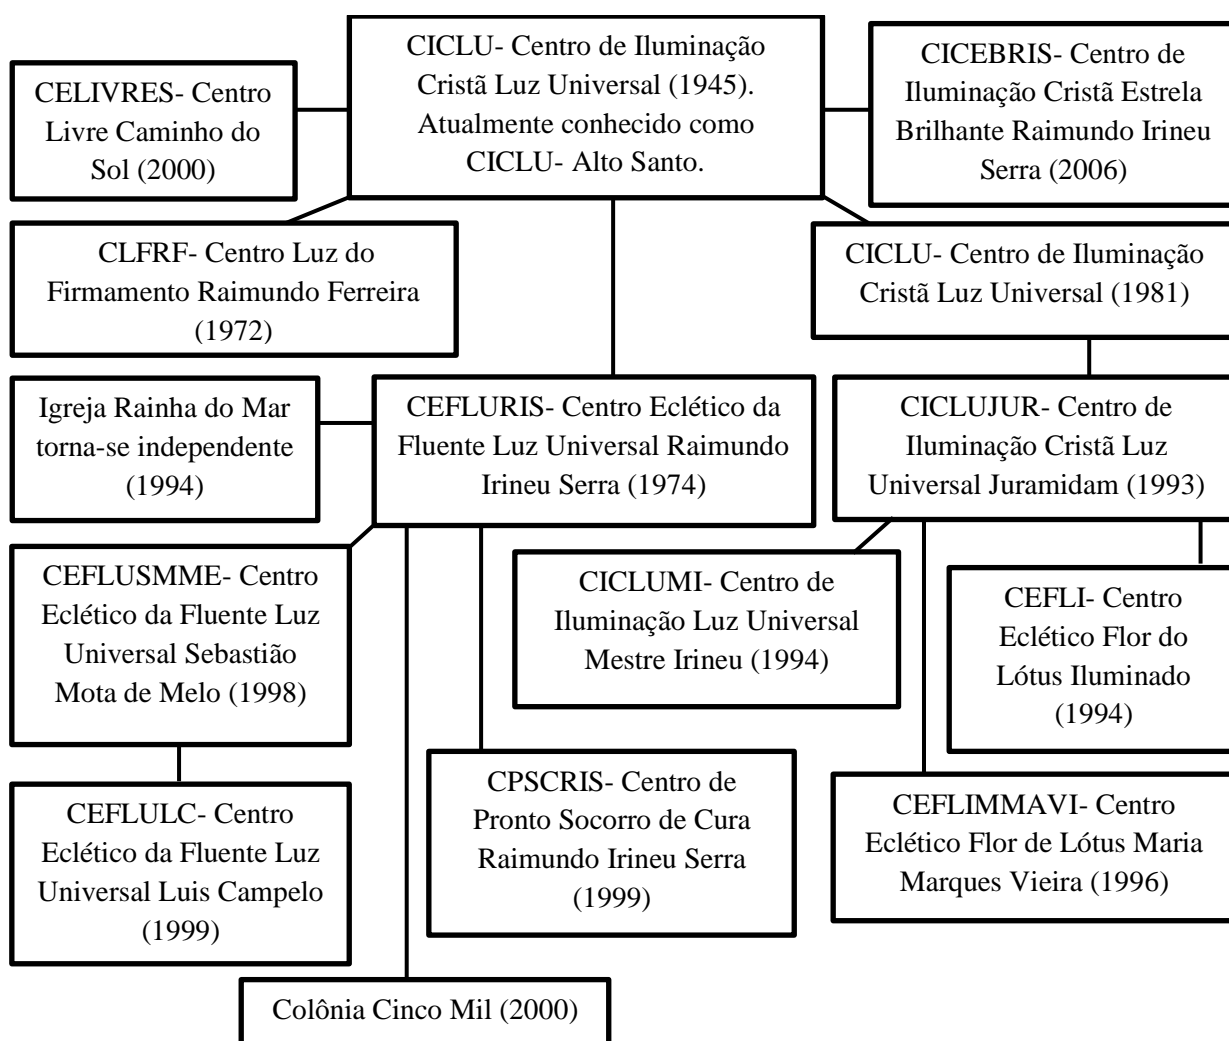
CELIVRES- Centro Livre Caminho do Sol (2000)

CICLU- Centro de Iluminação Cristã Luz Universal (1945). Atualmente conhecido como CICLU- Alto Santo.

CICEBRIS- Centro de Iluminação Cristã Estrela Brilhante Raimundo Irineu Serra (2006)

CLFRF- Centro Luz do Firmamento Raimundo Ferreira (1972)

CICLU- Centro de Iluminação Cristã Luz Universal (1981)

Igreja Rainha do Mar torna-se independente (1994)

CEFLURIS- Centro Eclético da Fluente Luz Universal Raimundo Irineu Serra (1974)

CICLUJUR- Centro de Iluminação Cristã Luz Universal Juramidam (1993)

CEFLUSMME- Centro Eclético da Fluente Luz Universal Sebastião Mota de Melo (1998)

CICLUMI- Centro de Iluminação Luz Universal Mestre Irineu (1994)

CEFLI- Centro Eclético Flor do Lótus Iluminado (1994)

CEFLULC- Centro Eclético da Fluente Luz Universal Luis Campelo (1999)

CPSCRIS- Centro de Pronto Socorro de Cura Raimundo Irineu Serra (1999)

CEFLIMMAVI- Centro Eclético Flor de Lótus Maria Marques Vieira (1996)

Colônia Cinco Mil (2000)